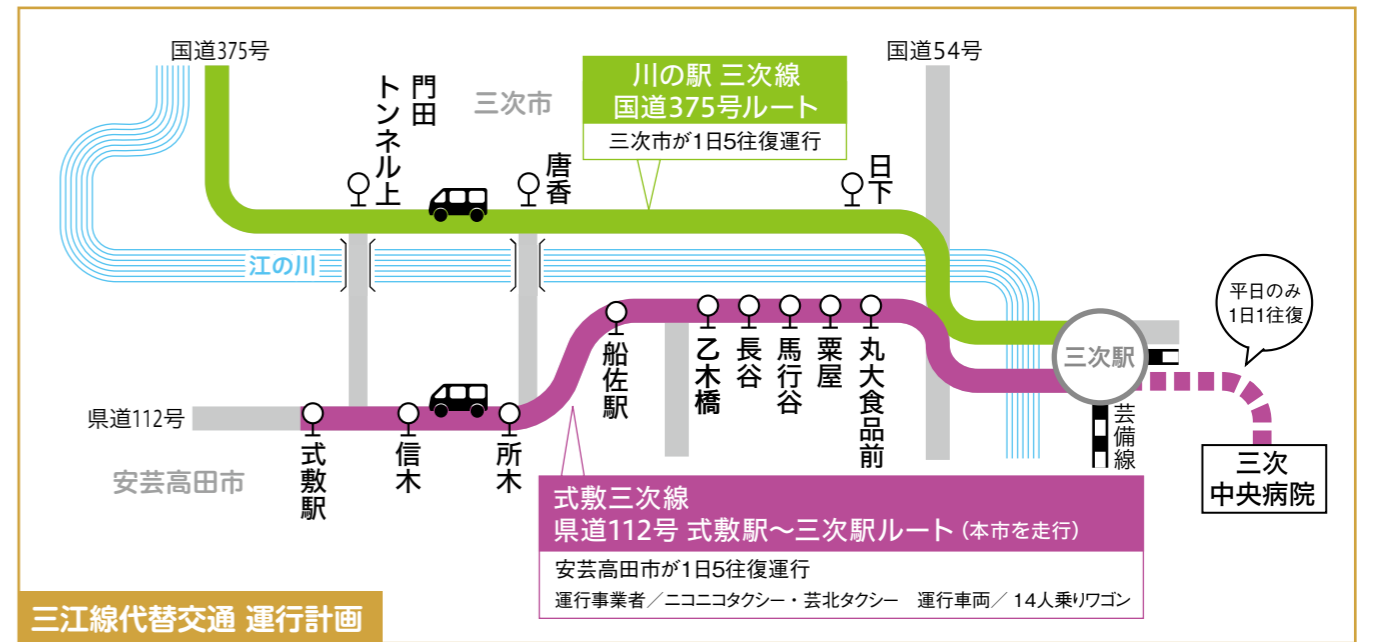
国道375号

門田トンネル上

三次市

川の駅 三次線
国道375号ルート
三次市が1日5往復運行

国道54号

唐香

日下

江の川

平日のみ
1日1往復

三次駅

県道112号

式敷駅

信木

所木

船佐駅

乙木橋

長谷

馬行谷

粟屋

丸大食品前

芸備線

三次
中央病院

安芸高田市

式敷三次線
県道112号 式敷駅〜三次駅ルート（本市を走行）
安芸高田市が1日5往復運行
運行事業者／ニコニコタクシー・芸北タクシー　運行車両／14人乗りワゴン

三江線代替交通 運行計画